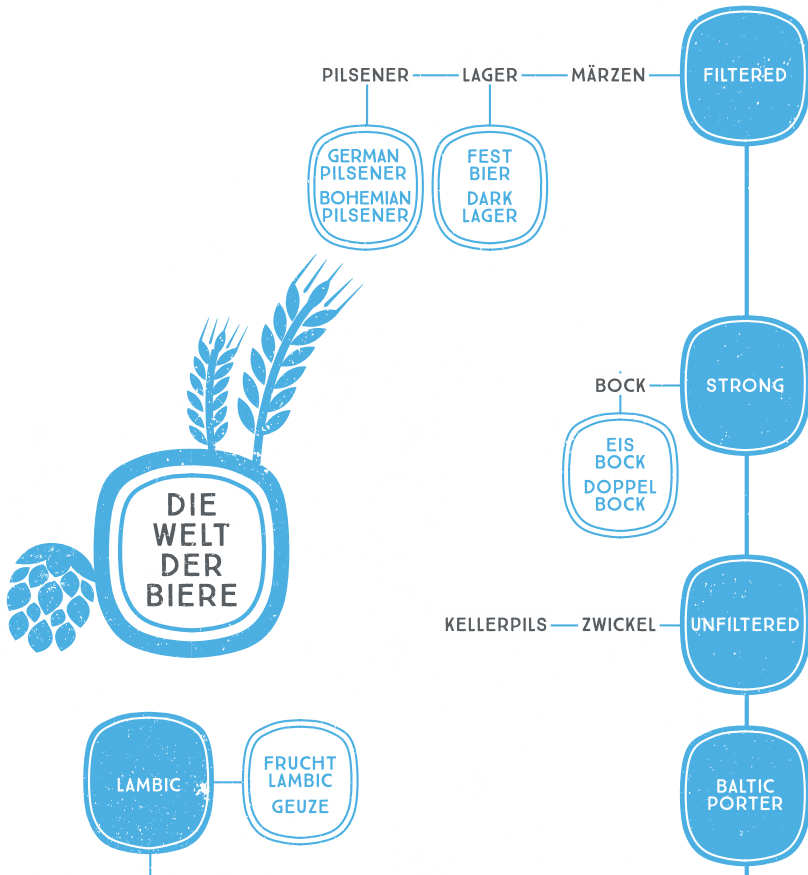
PILSENER — LAGER — MÄRZEN — FILTERED

GERMAN PILSENER
BOHEMIAN PILSENER

FEST BIER
DARK LAGER

DIE WELT DER BIERE

BOCK — STRONG

EIS BOCK
DOPPEL BOCK

KELLERPILS — ZWICKEL — UNFILTERED

LAMBIC

FRUCHT LAMBIC
GEUZE

BALTIC PORTER